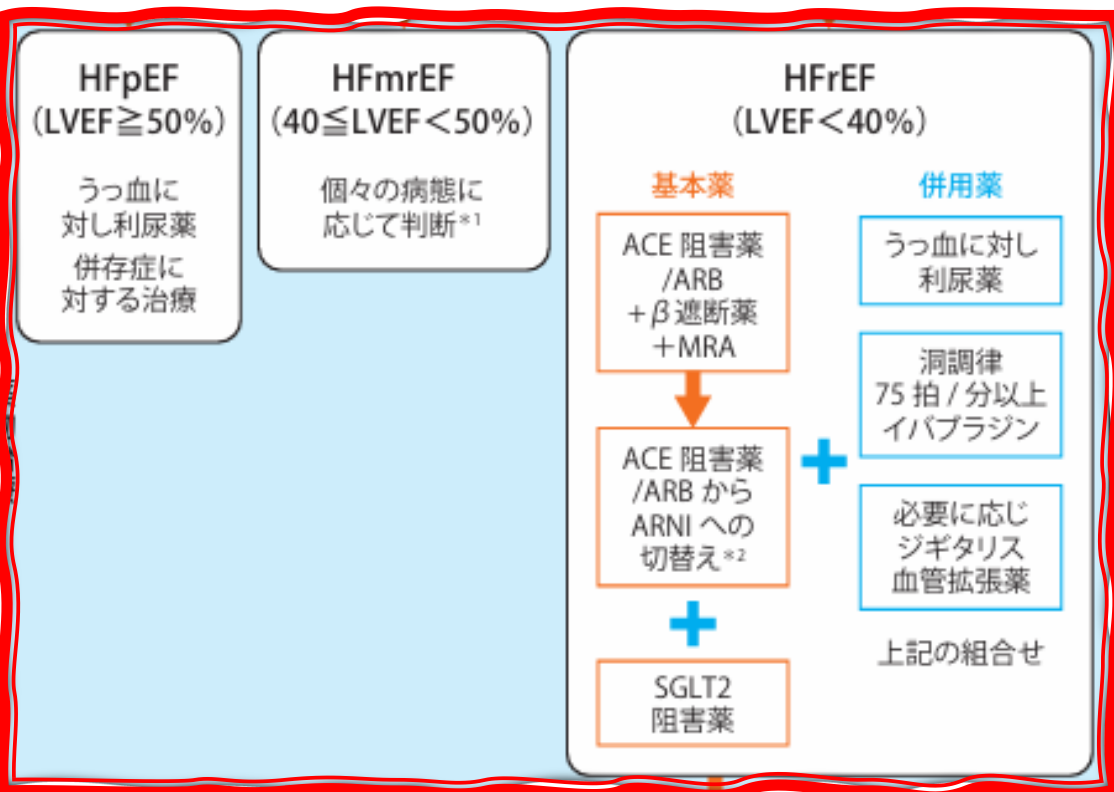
HFpEF
(LVEF≧50%)

うっ血に対し利尿薬

併存症に対する治療

HFmrEF
(40≦LVEF<50%)

個々の病態に応じて判断$^{*1}$

HFrEF
(LVEF<40%)

基本薬

ACE 阻害薬 /ARB ＋β遮断薬 ＋MRA

ACE 阻害薬 /ARB から ARNI への切替え$^{*2}$

SGLT2 阻害薬

併用薬

うっ血に対し利尿薬

洞調律 75 拍 / 分以上 イバブラジン

必要に応じ ジギタリス 血管拡張薬

上記の組合せ